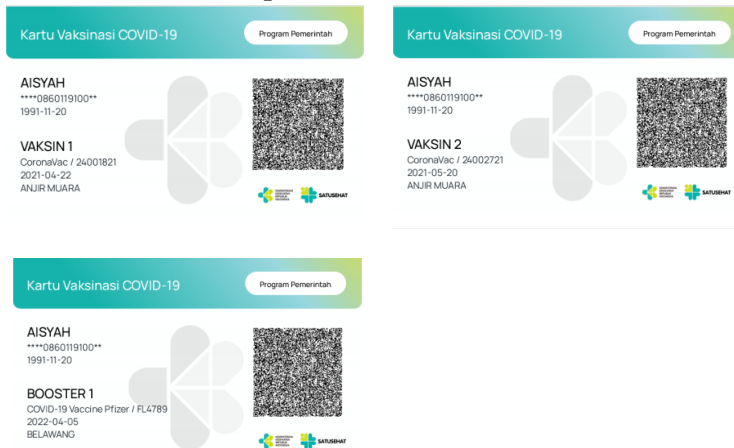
Kartu Vaksinasi COVID-19
Program Pemerintah

AISYAH
****0860119100**
1991-11-20

VAKSIN 1
CoronaVac / 24001821
2021-04-22
ANJIR MUARA

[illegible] SATUSEHAT

Kartu Vaksinasi COVID-19
Program Pemerintah

AISYAH
****0860119100**
1991-11-20

VAKSIN 2
CoronaVac / 24002721
2021-05-20
ANJIR MUARA

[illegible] SATUSEHAT

Kartu Vaksinasi COVID-19
Program Pemerintah

AISYAH
****0860119100**
1991-11-20

BOOSTER 1
COVID-19 Vaccine Pfizer / FL4789
2022-04-05
BELAWANG

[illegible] SATUSEHAT